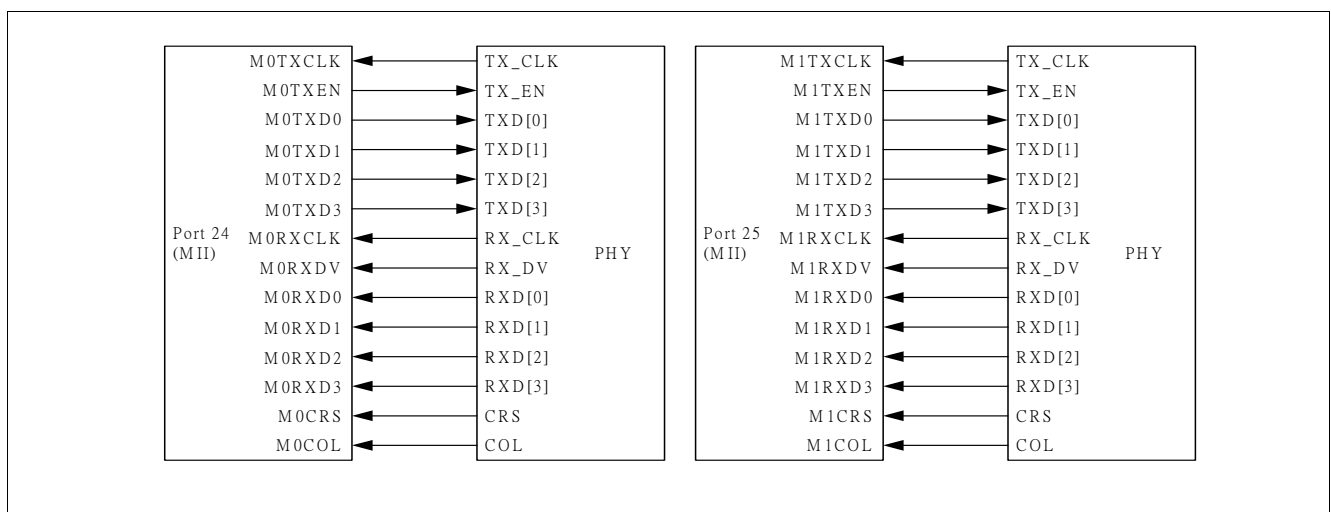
M0TXCLK
M0TXEN
M0TXD0
M0TXD1
M0TXD2
M0TXD3
Port 24 (MII)
M0RXCLK
M0RXDV
M0RXD0
M0RXD1
M0RXD2
M0RXD3
M0CRS
M0COL

TX_CLK
TX_EN
TXD[0]
TXD[1]
TXD[2]
TXD[3]
RX_CLK
RX_DV
RXD[0]
RXD[1]
RXD[2]
RXD[3]
CRS
COL
PHY

M1TXCLK
M1TXEN
M1TXD0
M1TXD1
M1TXD2
M1TXD3
Port 25 (MII)
M1RXCLK
M1RXDV
M1RXD0
M1RXD1
M1RXD2
M1RXD3
M1CRS
M1COL

TX_CLK
TX_EN
TXD[0]
TXD[1]
TXD[2]
TXD[3]
RX_CLK
RX_DV
RXD[0]
RXD[1]
RXD[2]
RXD[3]
CRS
COL
PHY